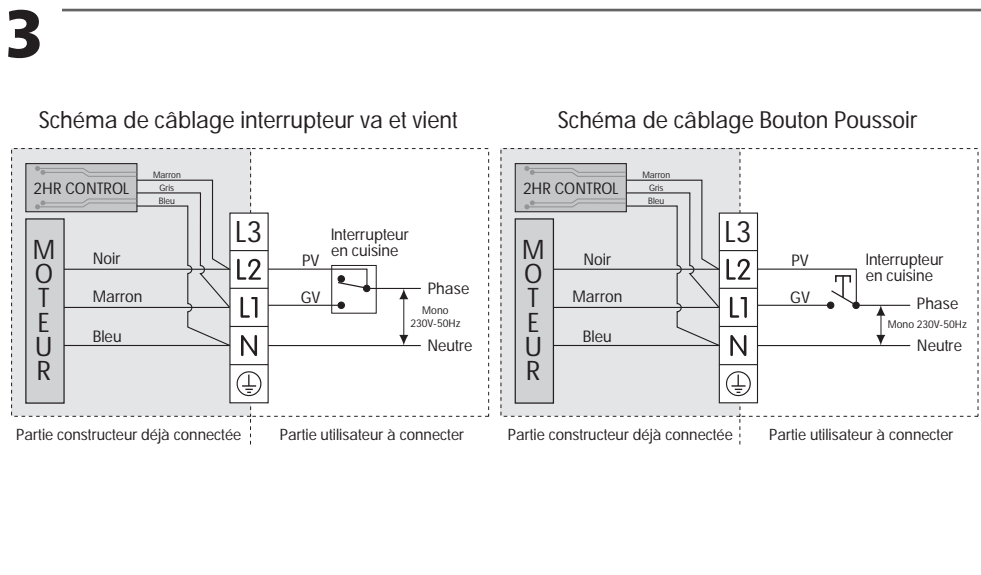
3

Schéma de câblage interrupteur va et vient

2HR CONTROL
Marron
Gris
Bleu
M O T E U R
Noir
Marron
Bleu
L3
L2
L1
N
Interrupteur en cuisine
PV
GV
Phase
Mono 230V-50Hz
Neutre

Partie constructeur déjà connectée
Partie utilisateur à connecter

Schéma de câblage Bouton Poussoir

2HR CONTROL
Marron
Gris
Bleu
M O T E U R
Noir
Marron
Bleu
L3
L2
L1
N
PV
Interrupteur en cuisine
GV
Phase
Mono 230V-50Hz
Neutre

Partie constructeur déjà connectée
Partie utilisateur à connecter